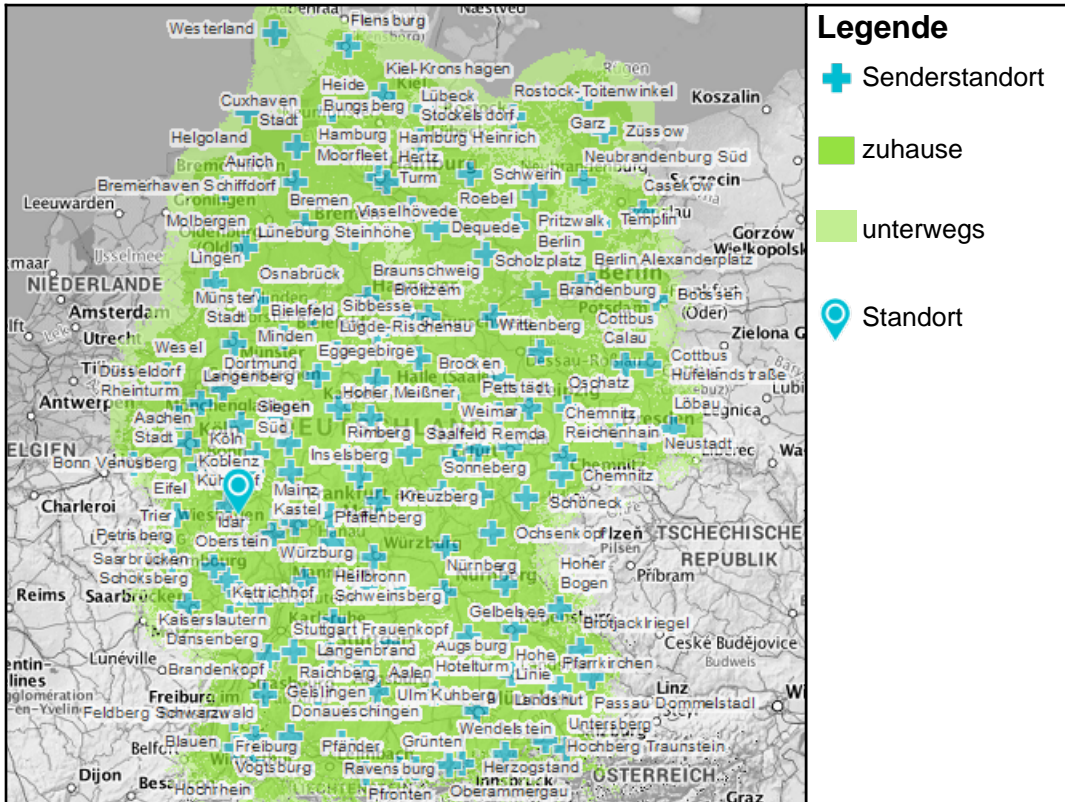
Westerland
Flensburg
Næstved
Kiel-Kronshagen
Heide
Rügen
Cuxhaven Stadt
Bungsberg
Lübeck
Rostock-Toitenwinkel
Koszalin
Helgoland
Stockelsdorf
Hamburg
Hamburg Heinrich
Garz
Züssow
Aurich
Moorfleet
Hertz
Turm
Neubrandenburg Süd
Bremerhaven Schiffdorf
Schwerin
Casekow
Szczecin
Leeuwarden
Groningen
Bremen
Roebel
Molbergen
Visselhövede
Pritzwalk
Templin
Lüneburg Steinhöhe
Dequede
Berlin
Gorzów Wielkopolski
Lingen
Scholzplatz
Berlin Alexanderplatz
Osnabrück
Braunschweig
NIEDERLANDE
Broitzem
Brandenburg
Bossen (Oder)
Amsterdam
Münster Stadt
Bielefeld
Sibbesse
Lügde-Rischenau
Wittenberg
Cottbus Calau
Zielona G
Utrecht
Minden
Wesel
Eggegebirge
Brocken
Cottbus Hufelandstraße
Dortmund Langenberg
Düsseldorf Rheinturm
Hoher Meißner
Petts tädt
Oschatz
Antwerpen
Siegen
Löbau
Legnica
Aachen Stadt
Köln
Süd
Weimar
Chemnitz Reichenhain
Rimberg
Saalfeld Remda
Neustadt
BELGIEN
Bonn Venusberg
Koblenz
Inselsberg
Sonneberg
Chemnitz
Eifel
Kühkopf
Mainz Kastel
Kreuzberg
Charleroi
Schöneck
Trier
Pfaffenberg
Idar Oberstein
Ochsenkopf
Plzeň Pilsen
TSCHECHISCHE REPUBLIK
Petrisberg
Würzburg
Saarbrücken Schoksberg
Heilbronn
Nürnberg
Hoher Bogen
Příbram
Reims
Saarbrücken
Kettrichhof
Schweinsberg
Gelbelsee
Kaiserslautern Dansenberg
Stuttgart Frauenkopf
Brotjacklriegel
České Budějovice Budweis
Langenbrand
Augsburg Hotelturm
Lunéville
Brandenkopf
Raichberg
Aalen
Hohe Linie
Pfarrkirchen
Freiburg
Geislingen
Ulm Kuhberg
Landshut
Linz
Passau Dommelstadl
Feldberg Schwarzwald
Donaueschingen
Wendelstein
Untersberg
Belfort
Blauen
Freiburg Vogtsburg
Pfänder
Grünten
Hochberg Traunstein
Dijon
Besançon
Hochrhein
Ravensburg
Herzogstand
Pfronten
Oberammergau
Innsbruck
ÖSTERREICH
Graz
Legende
Senderstandort
zuhause
unterwegs
Standort